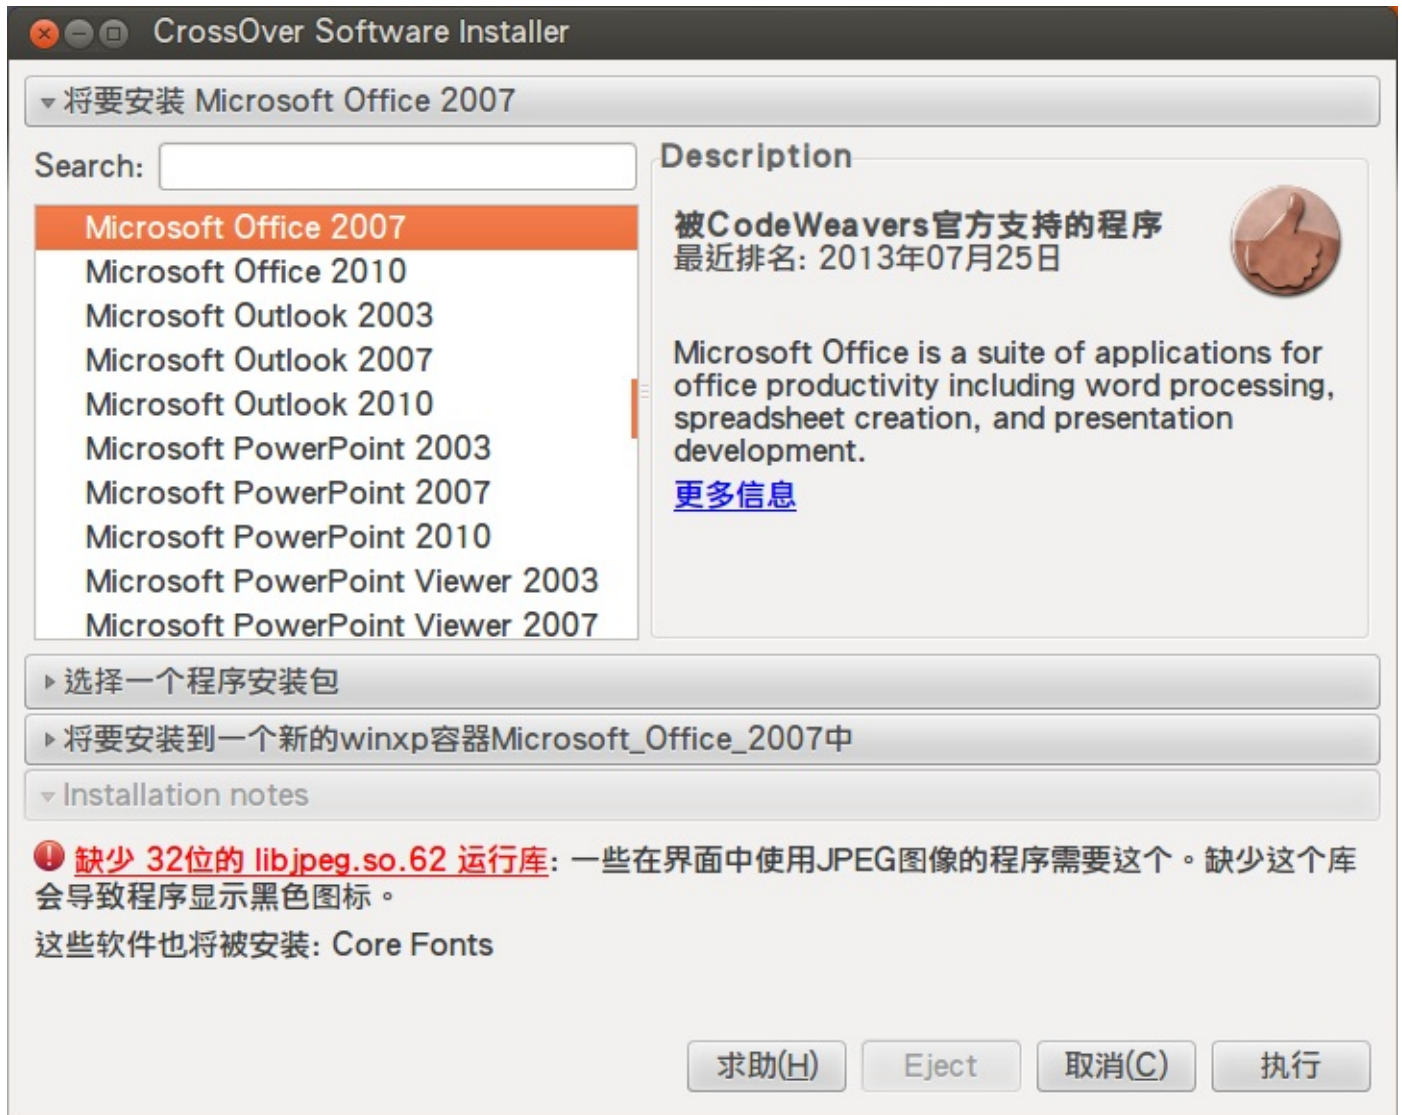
CrossOver Software Installer

将要安装 Microsoft Office 2007

Search:

Microsoft Office 2007
Microsoft Office 2010
Microsoft Outlook 2003
Microsoft Outlook 2007
Microsoft Outlook 2010
Microsoft PowerPoint 2003
Microsoft PowerPoint 2007
Microsoft PowerPoint 2010
Microsoft PowerPoint Viewer 2003
Microsoft PowerPoint Viewer 2007

Description

被CodeWeavers官方支持的程序
最近排名: 2013年07月25日

Microsoft Office is a suite of applications for office productivity including word processing, spreadsheet creation, and presentation development.

更多信息

选择一个程序安装包

将要安装到一个新的winxp容器Microsoft_Office_2007中

Installation notes

缺少 32位的 libjpeg.so.62 运行库: 一些在界面中使用JPEG图像的程序需要这个。缺少这个库会导致程序显示黑色图标。

这些软件也将被安装: Core Fonts

求助(H)
Eject
取消(C)
执行